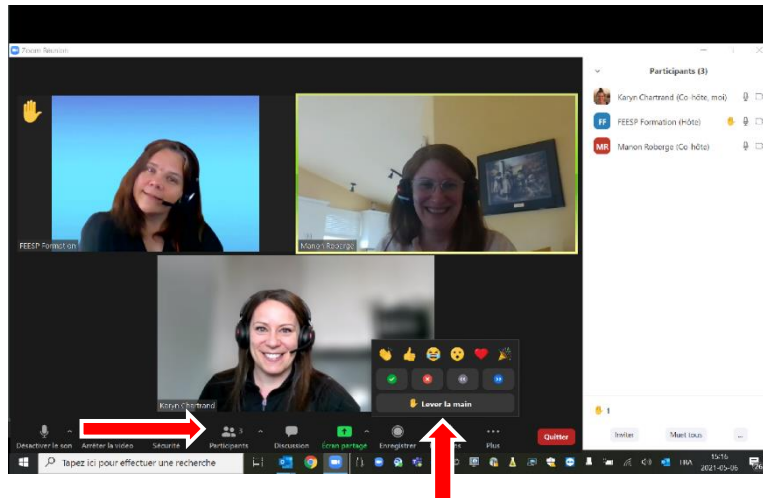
Zoom Réunion

Participants (3)

KC Karyn Chartrand (Co-hôte, moi)

FF FEESP Formation (Hôte)

MR Manon Roberge (Co-hôte)

FEESP Formation

Manon Roberge

Karyn Chartrand

Lever la main

Désactiver le son

Arrêter la vidéo

Sécurité

Participants 3

Discussion

Écran partagé

Enregistrer

Plus

Quitter

1

Inviter

Muet tous

...

Tapez ici pour effectuer une recherche

FRA

15:16

2021-05-06